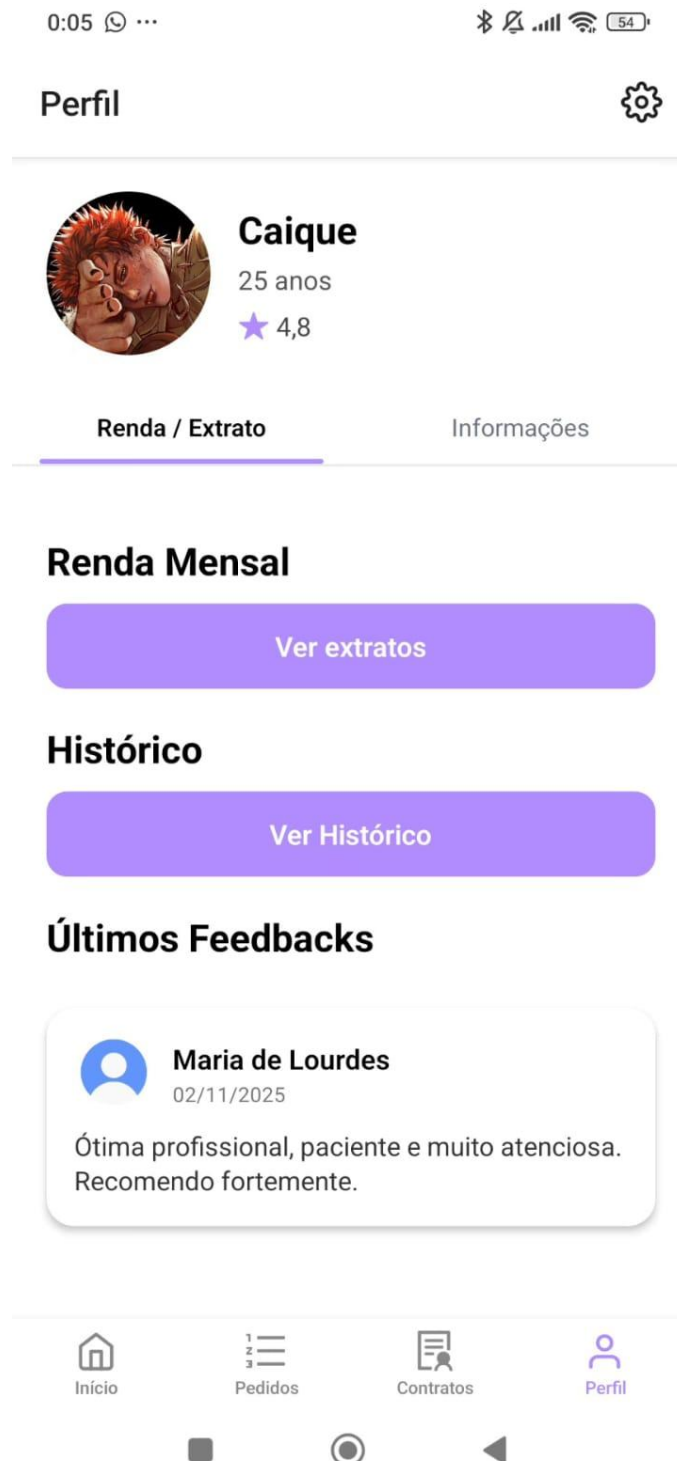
0:05 ···

54

Perfil

Caique

25 anos

4,8

Renda / Extrato

Informações

Renda Mensal

Ver extratos

Histórico

Ver Histórico

Últimos Feedbacks

Maria de Lourdes

02/11/2025

Ótima profissional, paciente e muito atenciosa. Recomendo fortemente.

Início

Pedidos

Contratos

Perfil